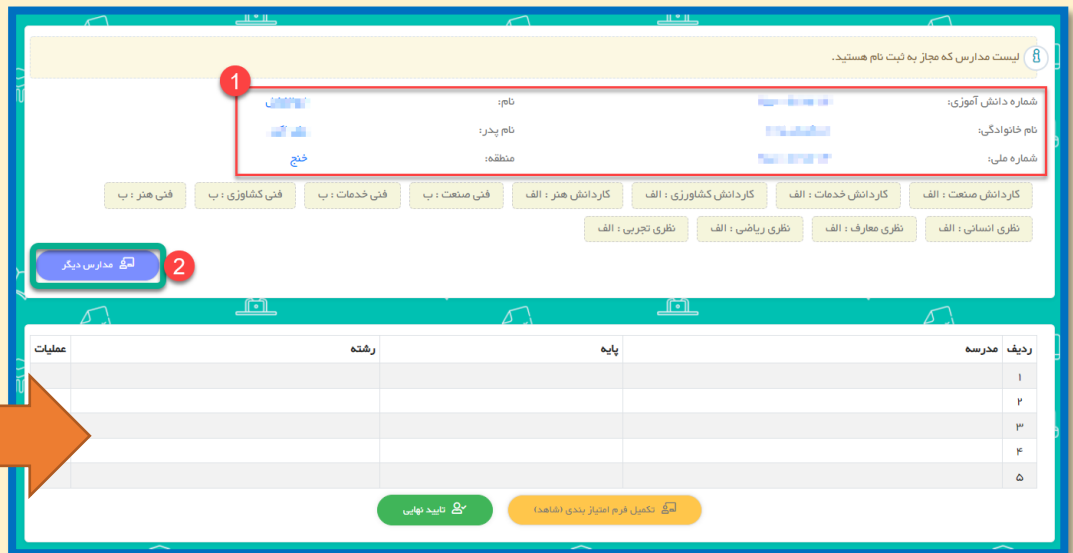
لیست مدارس که مجاز به ثبت نام هستید.

1

شماره دانش آموزی: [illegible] نام: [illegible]
نام خانوادگی: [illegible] نام پدر: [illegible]
شماره ملی: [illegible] منطقه: خنج

کاردانش صنعت : الف | کاردانش خدمات : الف | کاردانش کشاورزی : الف | کاردانش هنر : الف | فنی صنعت : ب | فنی خدمات : ب | فنی کشاوزی : ب | فنی هنر : ب
نظری انسانی : الف | نظری معارف : الف | نظری ریاضی : الف | نظری تجربی : الف

مدارس دیگر
2

| ردیف | مدرسه | پایه | رشته | عملیات |
|---|---|---|---|---|
| ۱ | | | | |
| ۲ | | | | |
| ۳ | | | | |
| ۴ | | | | |
| ۵ | | | | |

تکمیل فرم امتیاز بندی (شاهد)
تایید نهایی